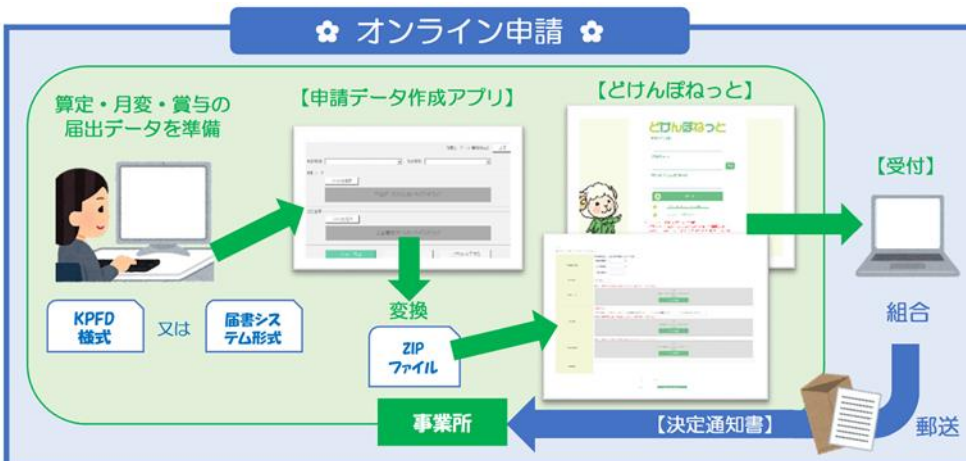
✿ オンライン申請 ✿

算定・月変・賞与の届出データを準備

【申請データ作成アプリ】

【どけんぽねっと】

どけんぽねっと

【受付】

KPFD様式

又は

届書システム形式

変換

ZIPファイル

組合

事業所

【決定通知書】

郵送